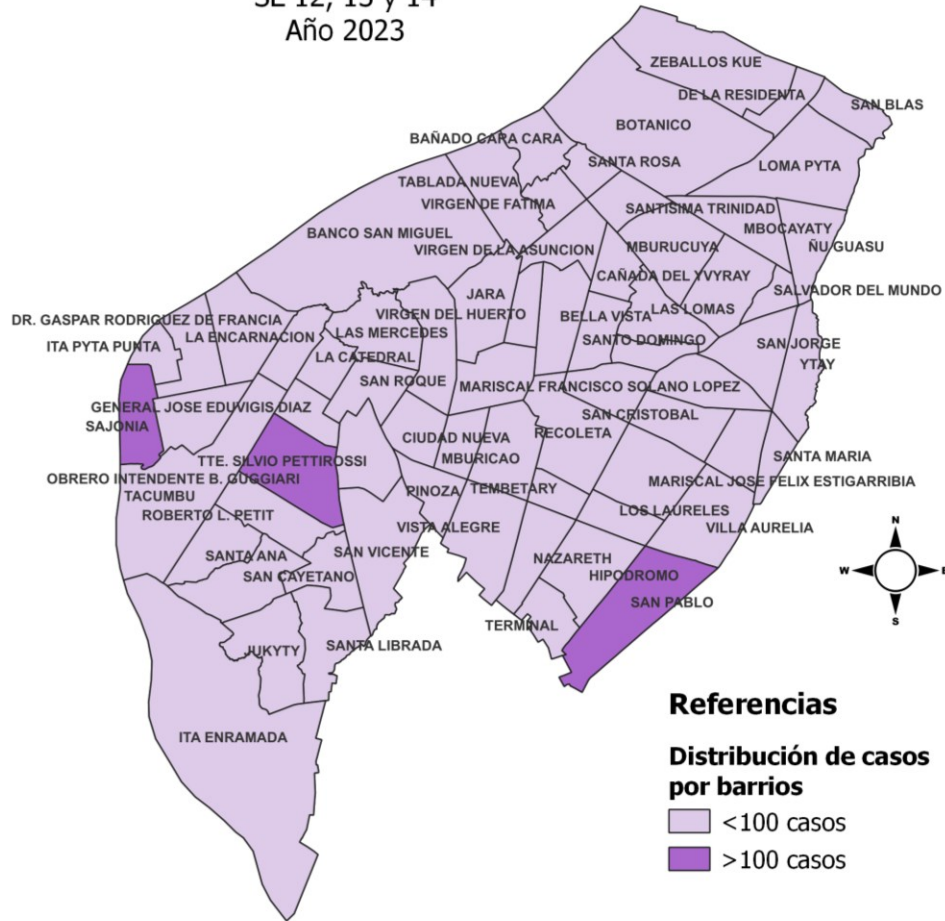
SE 12, 13 y 14
Año 2023

ZEBALLOS KUE
DE LA RESIDENTA
SAN BLAS
BOTANICO
BAÑADO CARA CARA
SANTA ROSA
LOMA PYTA
TABLADA NUEVA
VIRGEN DE FATIMA
SANTISIMA TRINIDAD
MBOCAYATY
BANCO SAN MIGUEL
VIRGEN DE LA ASUNCION
MBURUCUYA
ÑU GUASU
CAÑADA DEL YVYRAY
JARA
SALVADOR DEL MUNDO
DR. GASPAR RODRIGUEZ DE FRANCIA
VIRGEN DEL HUERTO
BELLA VISTA
LAS LOMAS
LA ENCARNACION
LAS MERCEDES
SANTO DOMINGO
SAN JORGE
ITA PYTA PUNTA
LA CATEDRAL
YTAY
SAN ROQUE
MARISCAL FRANCISCO SOLANO LOPEZ
GENERAL JOSE EDUVIGIS DIAZ
SAN CRISTOBAL
SAJONIA
CIUDAD NUEVA
RECOLETA
TTE. SILVIO PETTIROSSI
MBURICAO
SANTA MARIA
OBRERO INTENDENTE B. GUGGIARI
MARISCAL JOSE FELIX ESTIGARRIBIA
TACUMBU
PINOZA
TEMBETARY
ROBERTO L. PETIT
LOS LAURELES
VILLA AURELIA
VISTA ALEGRE
SANTA ANA
SAN VICENTE
NAZARETH
SAN CAYETANO
HIPODROMO
SAN PABLO
TERMINAL
JUKYTY
SANTA LIBRADA
ITA ENRAMADA

N
W
E
S

Referencias
Distribución de casos por barrios
<100 casos
>100 casos